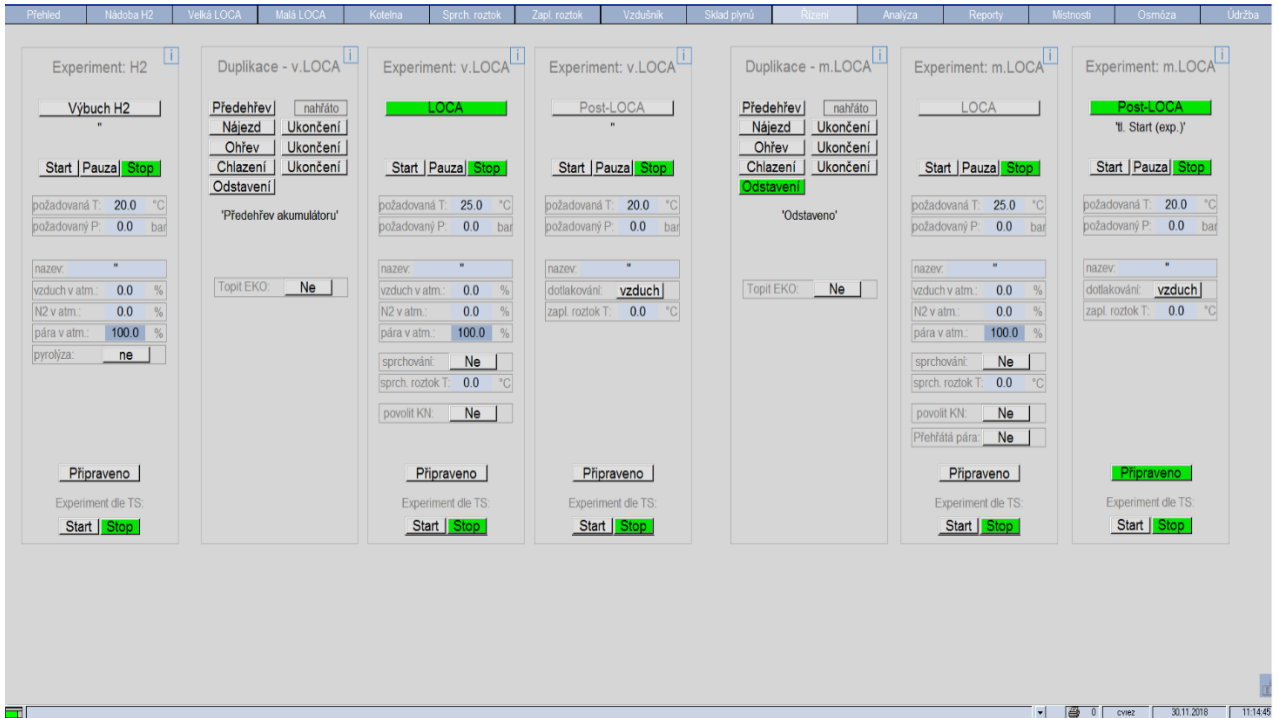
Přehled | Nádoba H2 | Velká LOCA | Malá LOCA | Kotelna | Sprch. roztok | Zapl. roztok | Vzdušník | Sklad plynů | Řízení | Analýza | Reporty | Místnosti | Osmóza | Údržba

Experiment: H2
i
Výbuch H2
''
Start | Pauza | Stop
požadovaná T: 20.0 °C
požadovaný P: 0.0 bar
nazev: ''
vzduch v atm.: 0.0 %
N2 v atm.: 0.0 %
pára v atm.: 100.0 %
pyrolýza: ne
Připraveno
Experiment dle TS:
Start | Stop

Duplikace - v.LOCA
i
Předehřev | nahřáto
Nájezd | Ukončení
Ohřev | Ukončení
Chlazení | Ukončení
Odstavení
'Předehřev akumulátoru'
Topit EKO: Ne

Experiment: v.LOCA
i
LOCA
Start | Pauza | Stop
požadovaná T: 25.0 °C
požadovaný P: 0.0 bar
nazev: ''
vzduch v atm.: 0.0 %
N2 v atm.: 0.0 %
pára v atm.: 100.0 %
sprchování: Ne
sprch. roztok T: 0.0 °C
povolit KN: Ne
Připraveno
Experiment dle TS:
Start | Stop

Experiment: v.LOCA
i
Post-LOCA
''
Start | Pauza | Stop
požadovaná T: 20.0 °C
požadovaný P: 0.0 bar
nazev: ''
dotlakování: vzduch
zapl. roztok T: 0.0 °C
Připraveno
Experiment dle TS:
Start | Stop

Duplikace - m.LOCA
i
Předehřev | nahřáto
Nájezd | Ukončení
Ohřev | Ukončení
Chlazení | Ukončení
Odstavení
'Odstaveno'
Topit EKO: Ne

Experiment: m.LOCA
i
LOCA
Start | Pauza | Stop
požadovaná T: 25.0 °C
požadovaný P: 0.0 bar
nazev: ''
vzduch v atm.: 0.0 %
N2 v atm.: 0.0 %
pára v atm.: 100.0 %
sprchování: Ne
sprch. roztok T: 0.0 °C
povolit KN: Ne
Přehřátá pára: Ne
Připraveno
Experiment dle TS:
Start | Stop

Experiment: m.LOCA
i
Post-LOCA
'tl. Start (exp.)'
Start | Pauza | Stop
požadovaná T: 20.0 °C
požadovaný P: 0.0 bar
nazev: ''
dotlakování: vzduch
zapl. roztok T: 0.0 °C
Připraveno
Experiment dle TS:
Start | Stop

0 | cviez | 30.11.2018 | 11:14:45